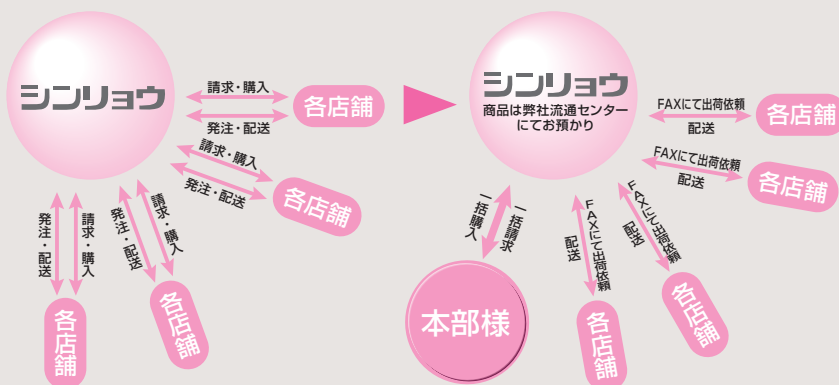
シンリョウ

請求・購入

発注・配送

各店舗

請求・購入

発注・配送

各店舗

発注・配送

請求・購入

各店舗

発注・配送

請求・購入

各店舗

シンリョウ
商品は弊社流通センターにてお預かり

FAXにて出荷依頼
配送
各店舗

FAXにて出荷依頼
配送
各店舗

一括購入

一括請求

本部様

FAXにて出荷依頼
配送
各店舗

FAXにて出荷依頼
配送
各店舗